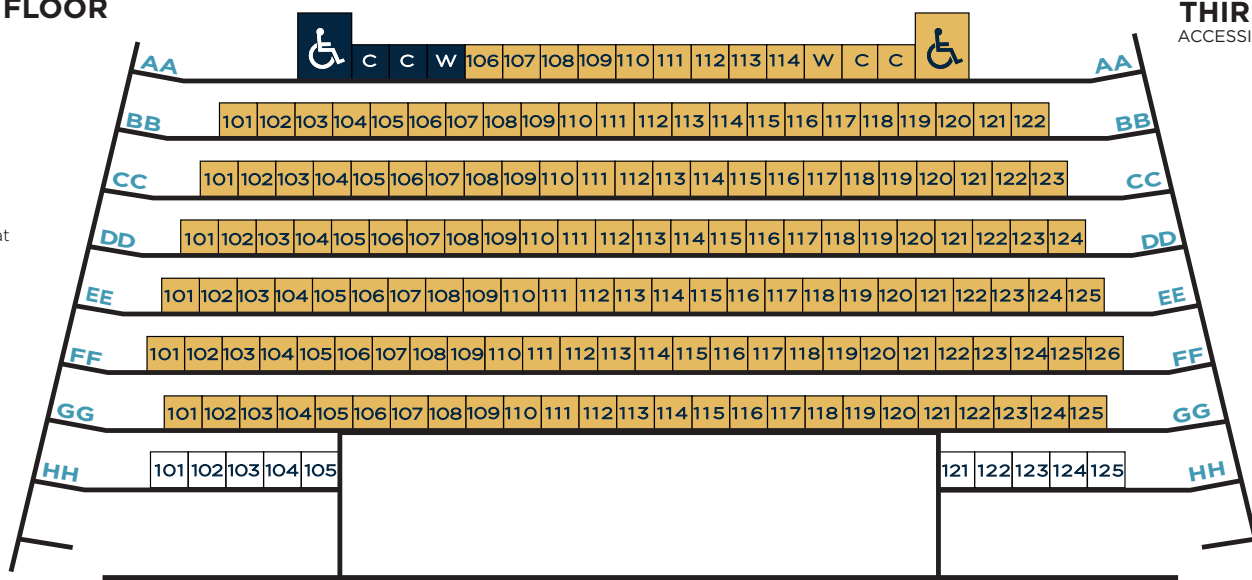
FLOOR

THIR
ACCESSI

at

AA C C W 106 107 108 109 110 111 112 113 114 W C C AA

BB 101 102 103 104 105 106 107 108 109 110 111 112 113 114 115 116 117 118 119 120 121 122 BB

CC 101 102 103 104 105 106 107 108 109 110 111 112 113 114 115 116 117 118 119 120 121 122 123 CC

DD 101 102 103 104 105 106 107 108 109 110 111 112 113 114 115 116 117 118 119 120 121 122 123 124 DD

EE 101 102 103 104 105 106 107 108 109 110 111 112 113 114 115 116 117 118 119 120 121 122 123 124 125 EE

FF 101 102 103 104 105 106 107 108 109 110 111 112 113 114 115 116 117 118 119 120 121 122 123 124 125 126 FF

GG 101 102 103 104 105 106 107 108 109 110 111 112 113 114 115 116 117 118 119 120 121 122 123 124 125 GG

HH 101 102 103 104 105 121 122 123 124 125 HH